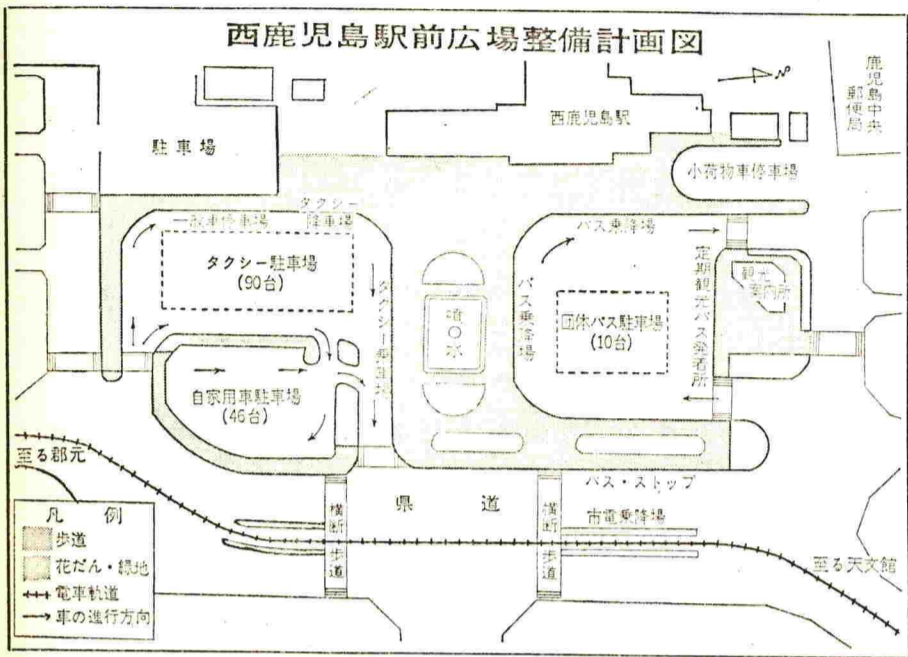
西鹿児島駅前広場整備計画図

N

鹿児島中央郵便局

西鹿児島駅

駐車場

小荷物車停車場

タクシー降車場

一般車停車場

バス乗降場

タクシー駐車場
(90台)

タクシー乗車場

噴水

バス乗降場

団体バス駐車場
(10台)

定期観光バス発着所

観光案内所

自家用車駐車場
(46台)

至る郡元

凡例
歩道
花だん・緑地
電車軌道
車の進行方向

横断歩道

県道

横断歩道

バス・ストップ

市電乗降場

至る天文館